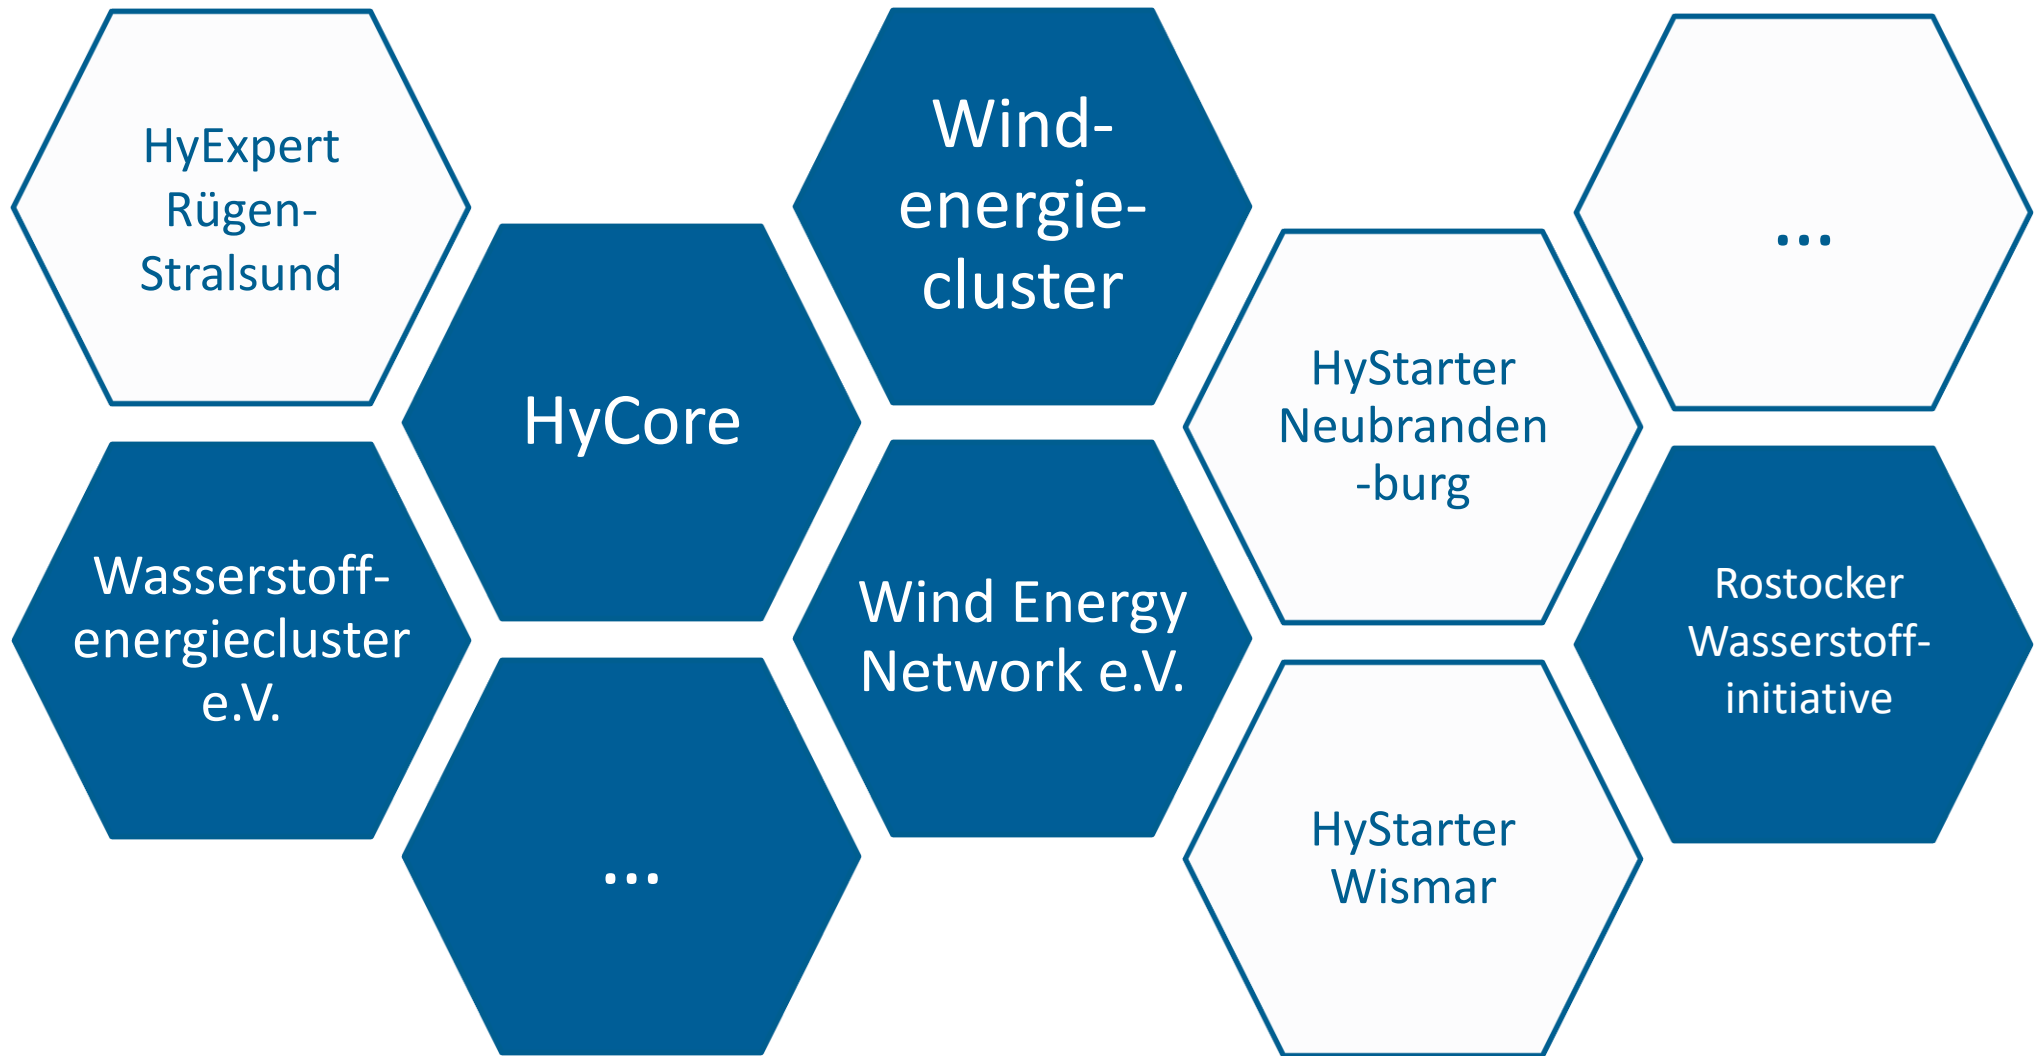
HyExpert Rügen-Stralsund

Wasserstoff-energiecluster e.V.

HyCore

...

Wind-energie-cluster

Wind Energy Network e.V.

HyStarter Neubranden-burg

HyStarter Wismar

...

Rostocker Wasserstoff-initiative